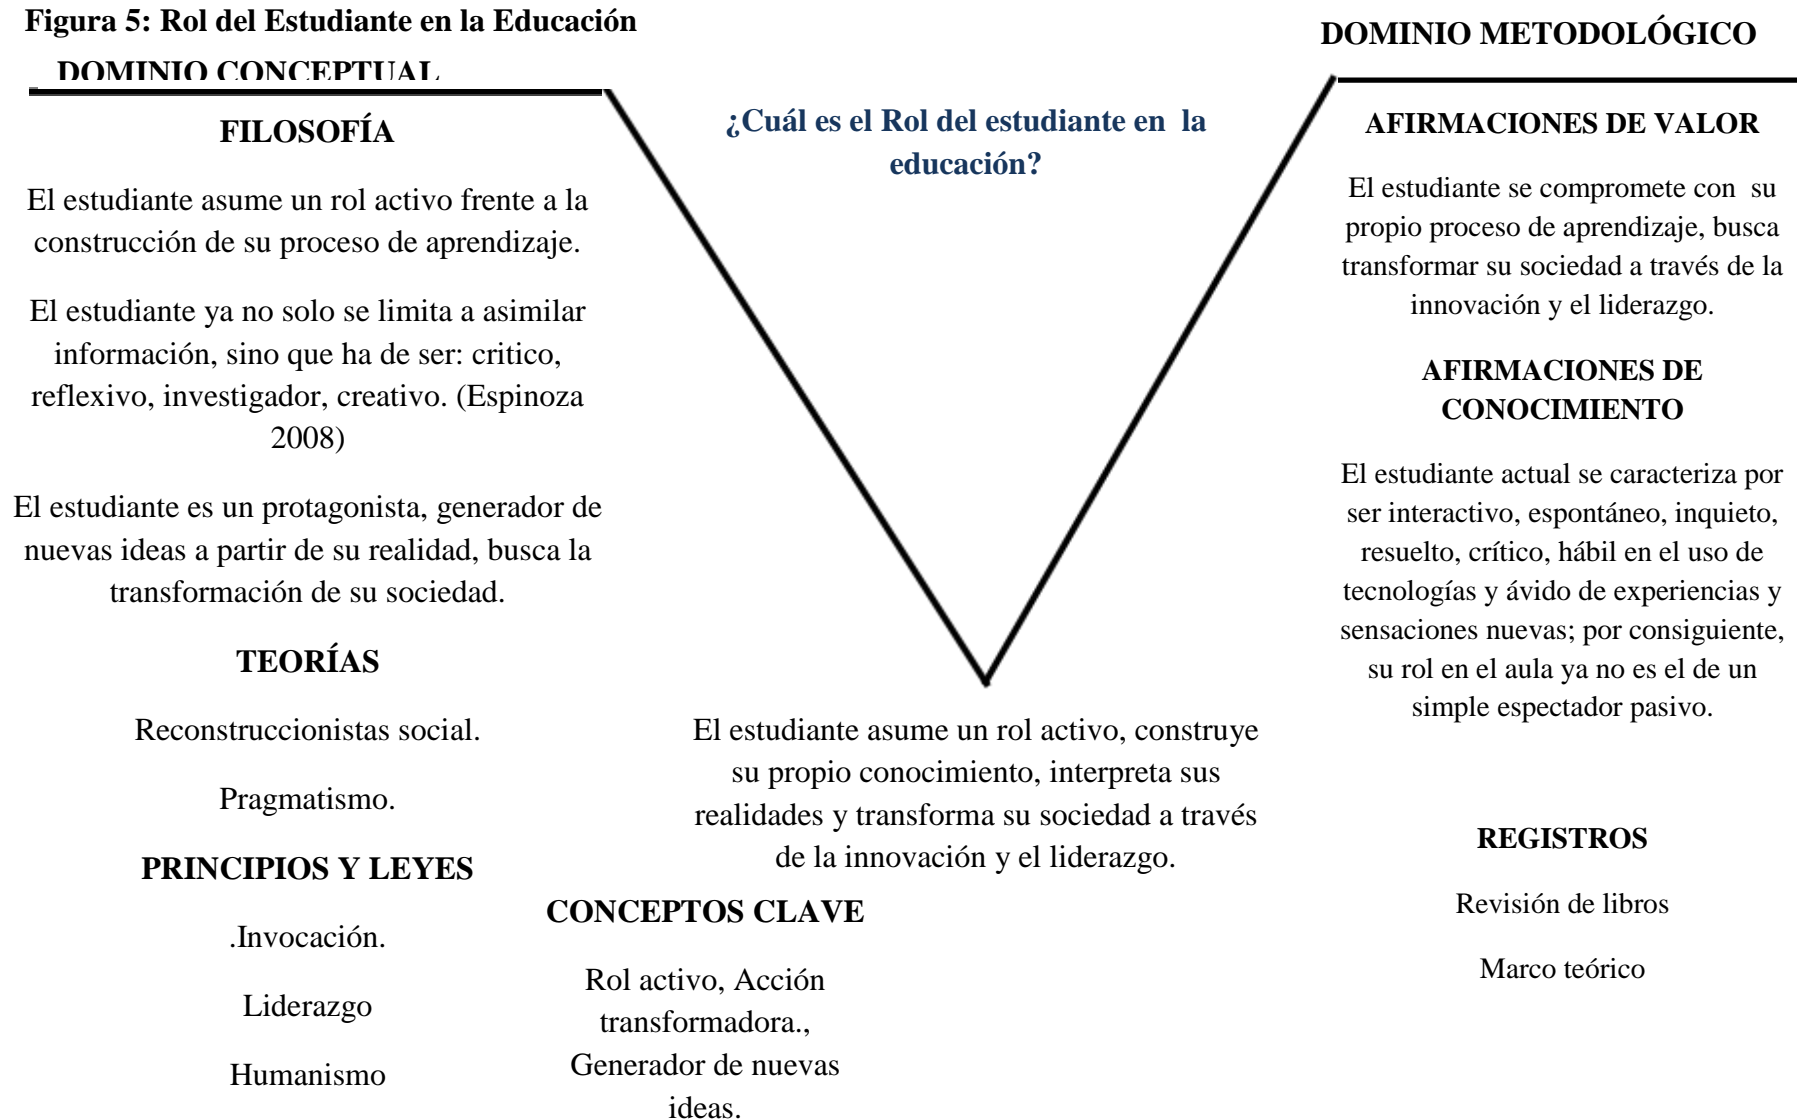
**Figura 5: Rol del Estudiante en la Educación**

**DOMINIO CONCEPTUAL**

**DOMINIO METODOLÓGICO**

**FILOSOFÍA**

El estudiante asume un rol activo frente a la construcción de su proceso de aprendizaje.

El estudiante ya no solo se limita a asimilar información, sino que ha de ser: critico, reflexivo, investigador, creativo. (Espinoza 2008)

El estudiante es un protagonista, generador de nuevas ideas a partir de su realidad, busca la transformación de su sociedad.

**TEORÍAS**

Reconstruccionistas social.

Pragmatismo.

**PRINCIPIOS Y LEYES**

.Invocación.

Liderazgo

Humanismo

**¿Cuál es el Rol del estudiante en la educación?**

El estudiante asume un rol activo, construye su propio conocimiento, interpreta sus realidades y transforma su sociedad a través de la innovación y el liderazgo.

**CONCEPTOS CLAVE**

Rol activo, Acción transformadora., Generador de nuevas ideas.

**AFIRMACIONES DE VALOR**

El estudiante se compromete con su propio proceso de aprendizaje, busca transformar su sociedad a través de la innovación y el liderazgo.

**AFIRMACIONES DE CONOCIMIENTO**

El estudiante actual se caracteriza por ser interactivo, espontáneo, inquieto, resuelto, crítico, hábil en el uso de tecnologías y ávido de experiencias y sensaciones nuevas; por consiguiente, su rol en el aula ya no es el de un simple espectador pasivo.

**REGISTROS**

Revisión de libros

Marco teórico